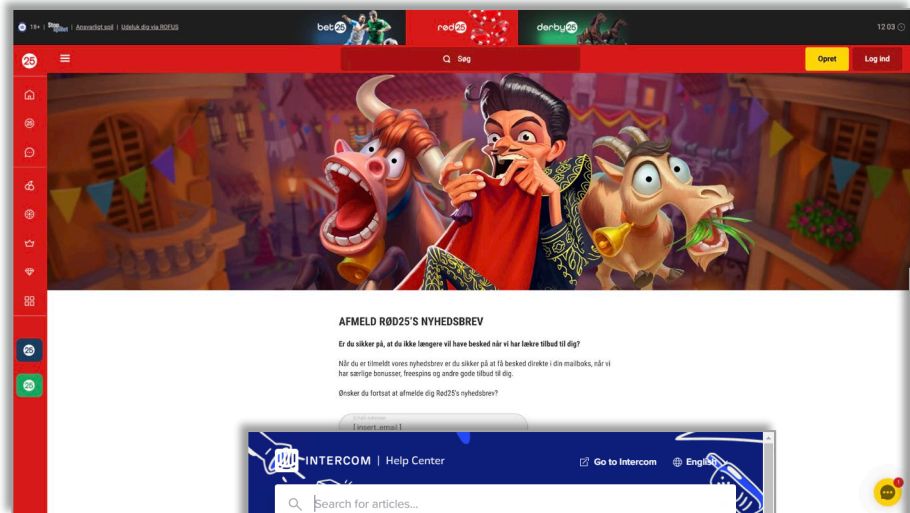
18+ | Stop Spillet | Ansvarligt spil | Udeluk dig via ROFUS

bet25 rød25 derby25

12:03

25

Søg

Opret

Log ind

25

25

AFMELD RØD25'S NYHEDSBREV

Er du sikker på, at du ikke længere vil have besked når vi har lække tilbud til dig?

Når du er tilmeldt vores nyhedsbrev er du sikker på at få besked direkte i din mailboks, når vi har særlige bonusser, freespins og andre gode tilbud til dig.

Ønsker du fortsat at afmelde dig Rød25's nyhedsbrev?

E-mail adresse
[ insert_email ]

INTERCOM | Help Center

Go to Intercom

English

Search for articles...

1